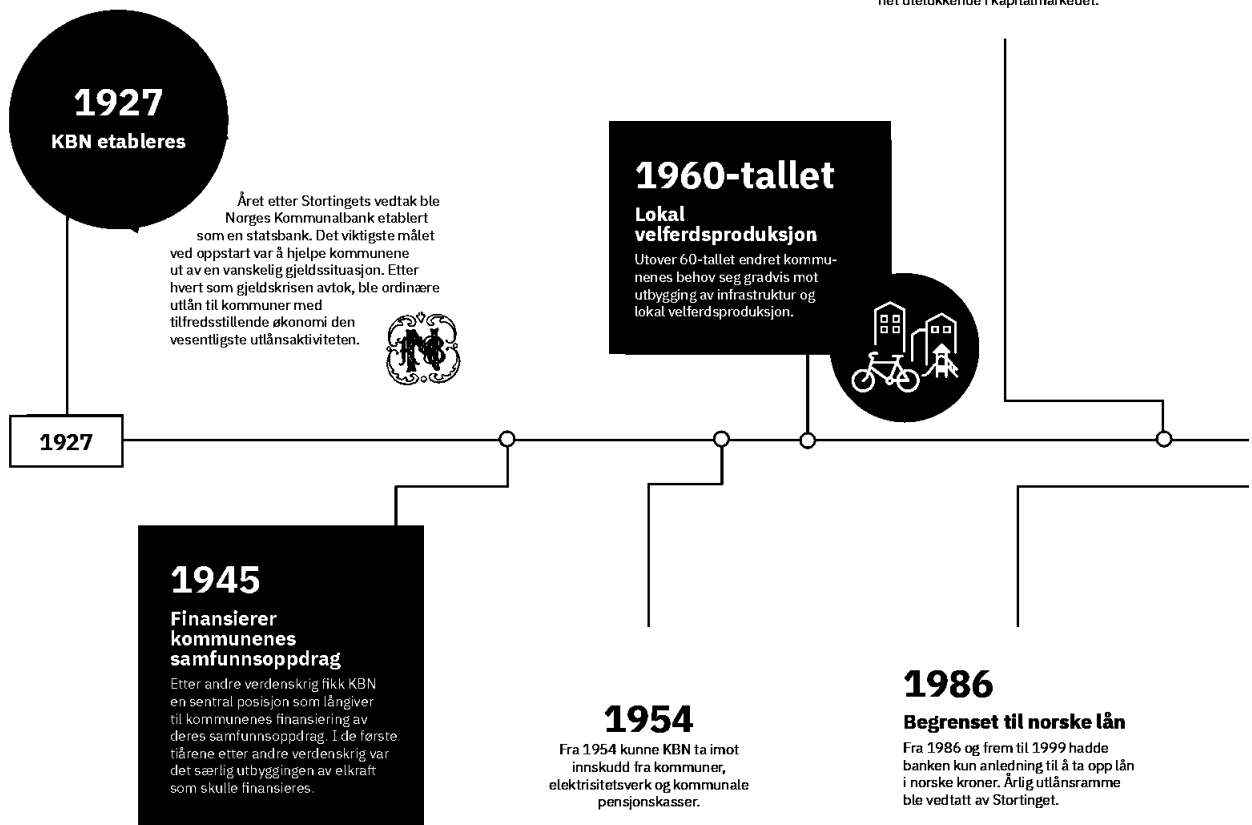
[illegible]

1927
KBN etableres

Året etter Stortingets vedtak ble Norges Kommunalbank etablert som en statsbank. Det viktigste målet ved oppstart var å hjelpe kommunene ut av en vanskelig gjeldssituasjon. Etter hvert som gjeldskrisen avtok, ble ordinære utlån til kommuner med tilfredsstillende økonomi den vesentligste utlånsaktiviteten.

1960-tallet
Lokal velferdsproduksjon
Utover 60-tallet endret kommunenes behov seg gradvis mot utbygging av infrastruktur og lokal velferdsproduksjon.

1927

1945
Finansierer kommunenes samfunnsoppdrag
Etter andre verdenskrig fikk KBN en sentral posisjon som långiver til kommunenes finansiering av deres samfunnsoppdrag. I de første tiårene etter andre verdenskrig var det særlig utbyggingen av elkraft som skulle finansieres.

1954
Fra 1954 kunne KBN ta imot innskudd fra kommuner, elektrisitetsverk og kommunale pensjonskasser.

1986
Begrenset til norske lån
Fra 1986 og frem til 1999 hadde banken kun anledning til å ta opp lån i norske kroner. Årlig utlånsramme ble vedtatt av Stortinget.